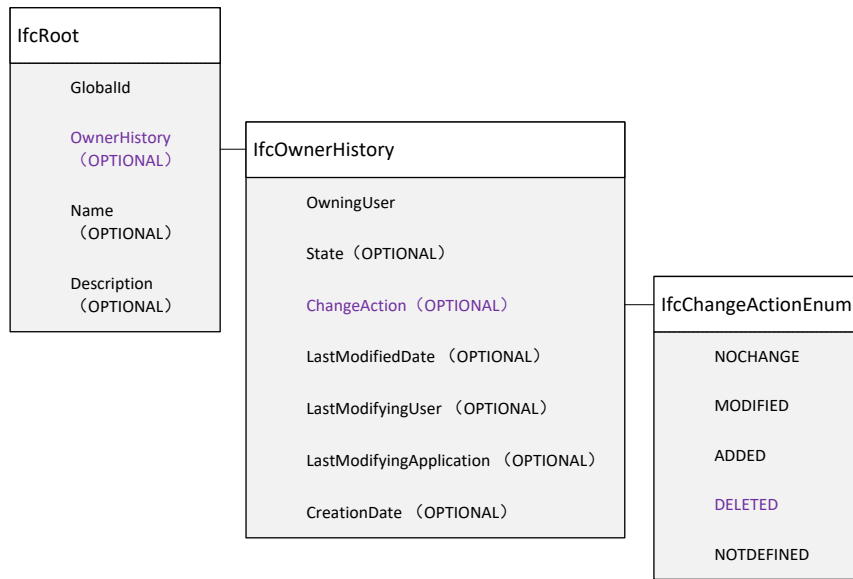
IfcRoot

GlobalId

OwnerHistory （OPTIONAL）

Name （OPTIONAL）

Description （OPTIONAL）

IfcOwnerHistory

OwningUser

State（OPTIONAL）

ChangeAction（OPTIONAL）

LastModifiedDate （OPTIONAL）

LastModifyingUser （OPTIONAL）

LastModifyingApplication （OPTIONAL）

CreationDate （OPTIONAL）

IfcChangeActionEnum

NOCHANGE

MODIFIED

ADDED

DELETED

NOTDEFINED